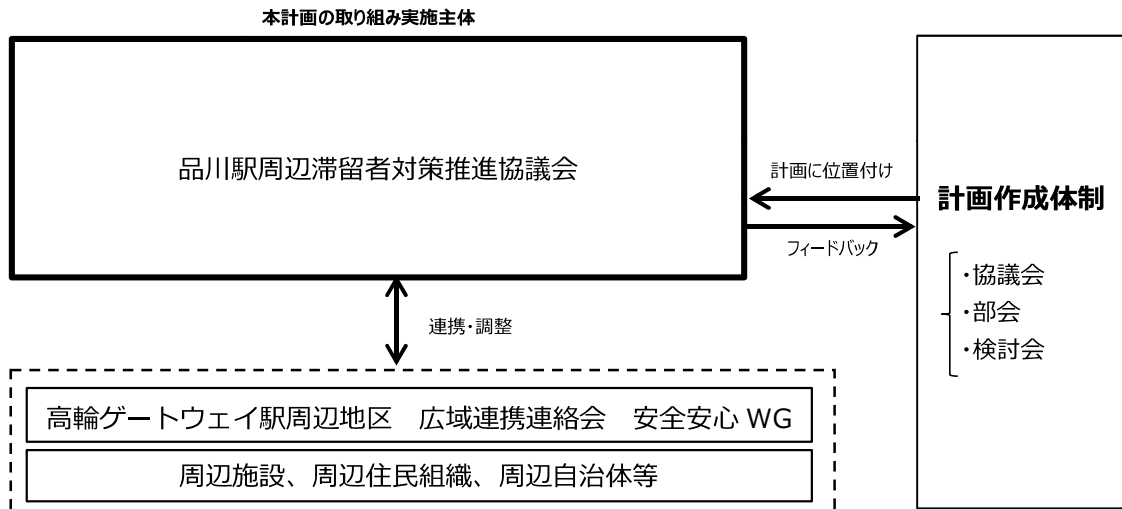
本計画の取り組み実施主体

品川駅周辺滞留者対策推進協議会

計画に位置付け

フィードバック

計画作成体制

・協議会
・部会
・検討会

連携・調整

高輪ゲートウェイ駅周辺地区　広域連携連絡会　安全安心 WG

周辺施設、周辺住民組織、周辺自治体等